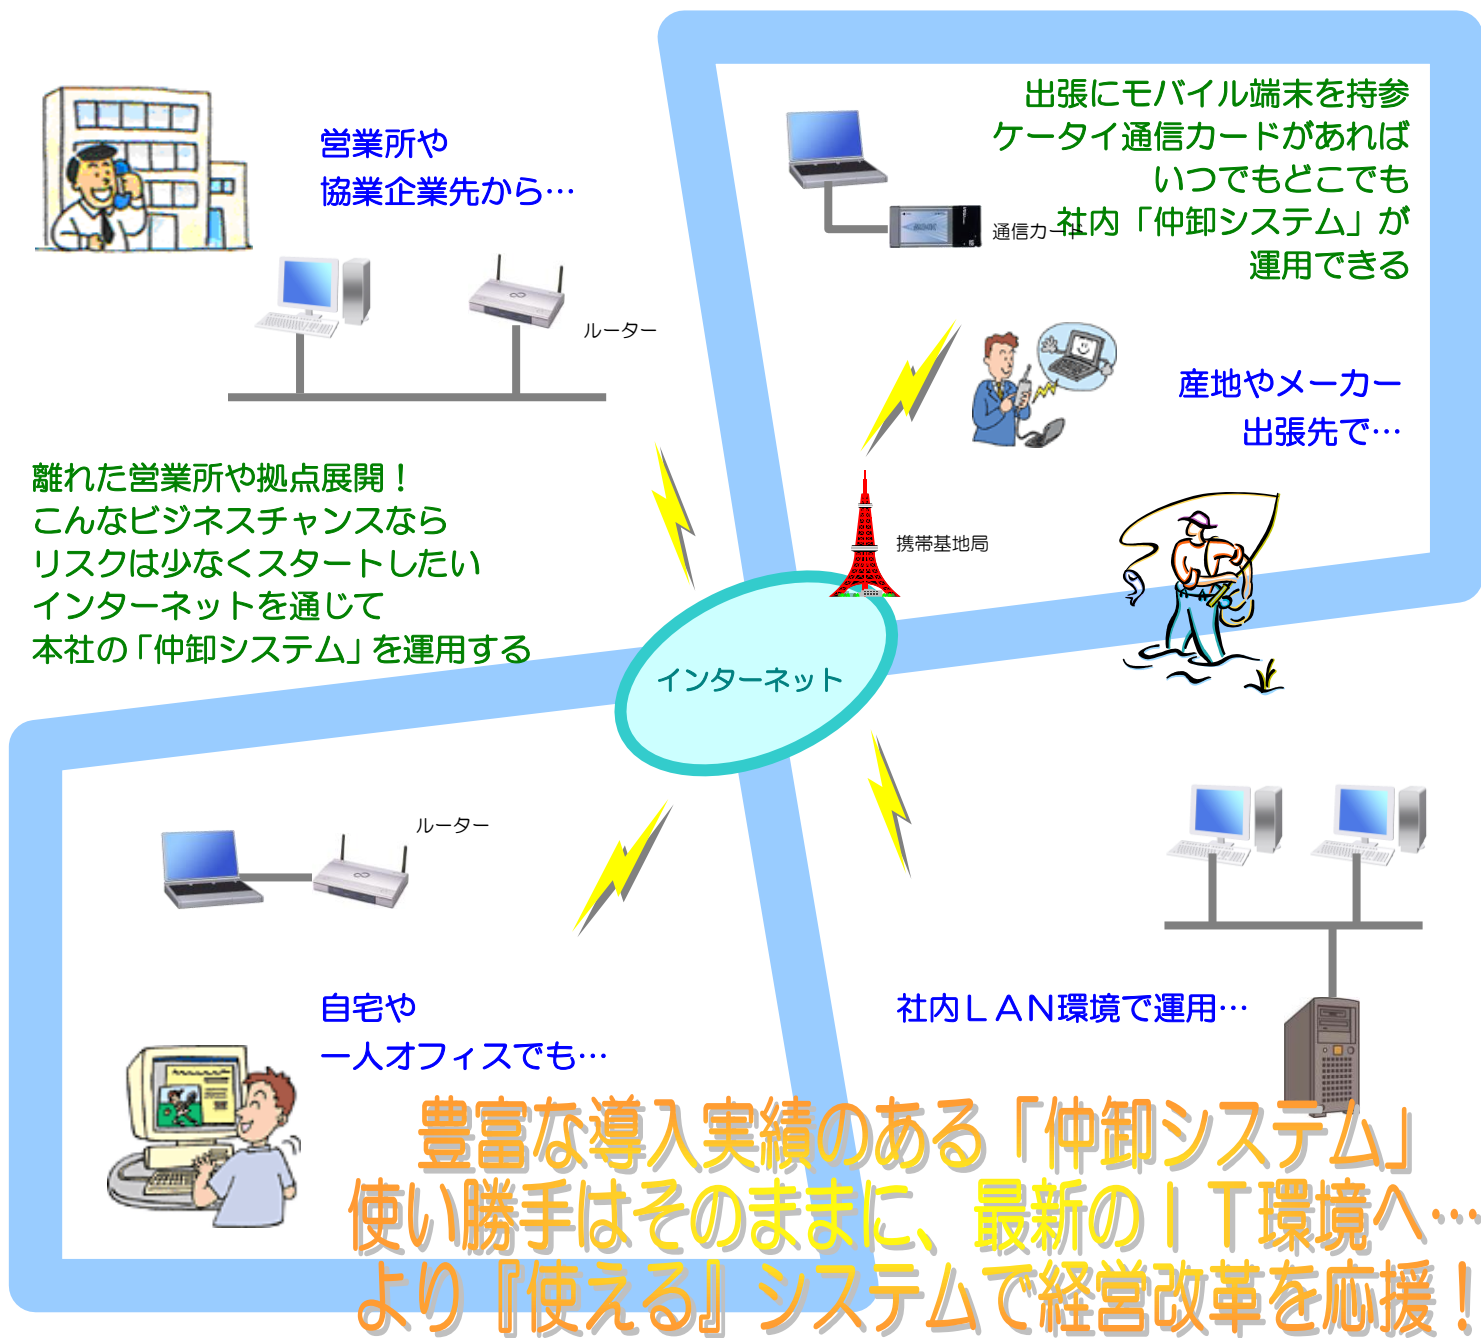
営業所や
協業企業先から…

ルーター

出張にモバイル端末を持参
ケータイ通信カードがあれば
いつでもどこでも
社内「仲卸システム」が
運用できる

通信カード

産地やメーカー
出張先で…

離れた営業所や拠点展開！
こんなビジネスチャンスなら
リスクは少なくスタートしたい
インターネットを通じて
本社の「仲卸システム」を運用する

携帯基地局

インターネット

ルーター

自宅や
一人オフィスでも…

社内ＬＡＮ環境で運用…

豊富な導入実績のある「仲卸システム」
使い勝手はそのままに、最新のＩＴ環境へ…
より『使える』システムで経営改革を応援！